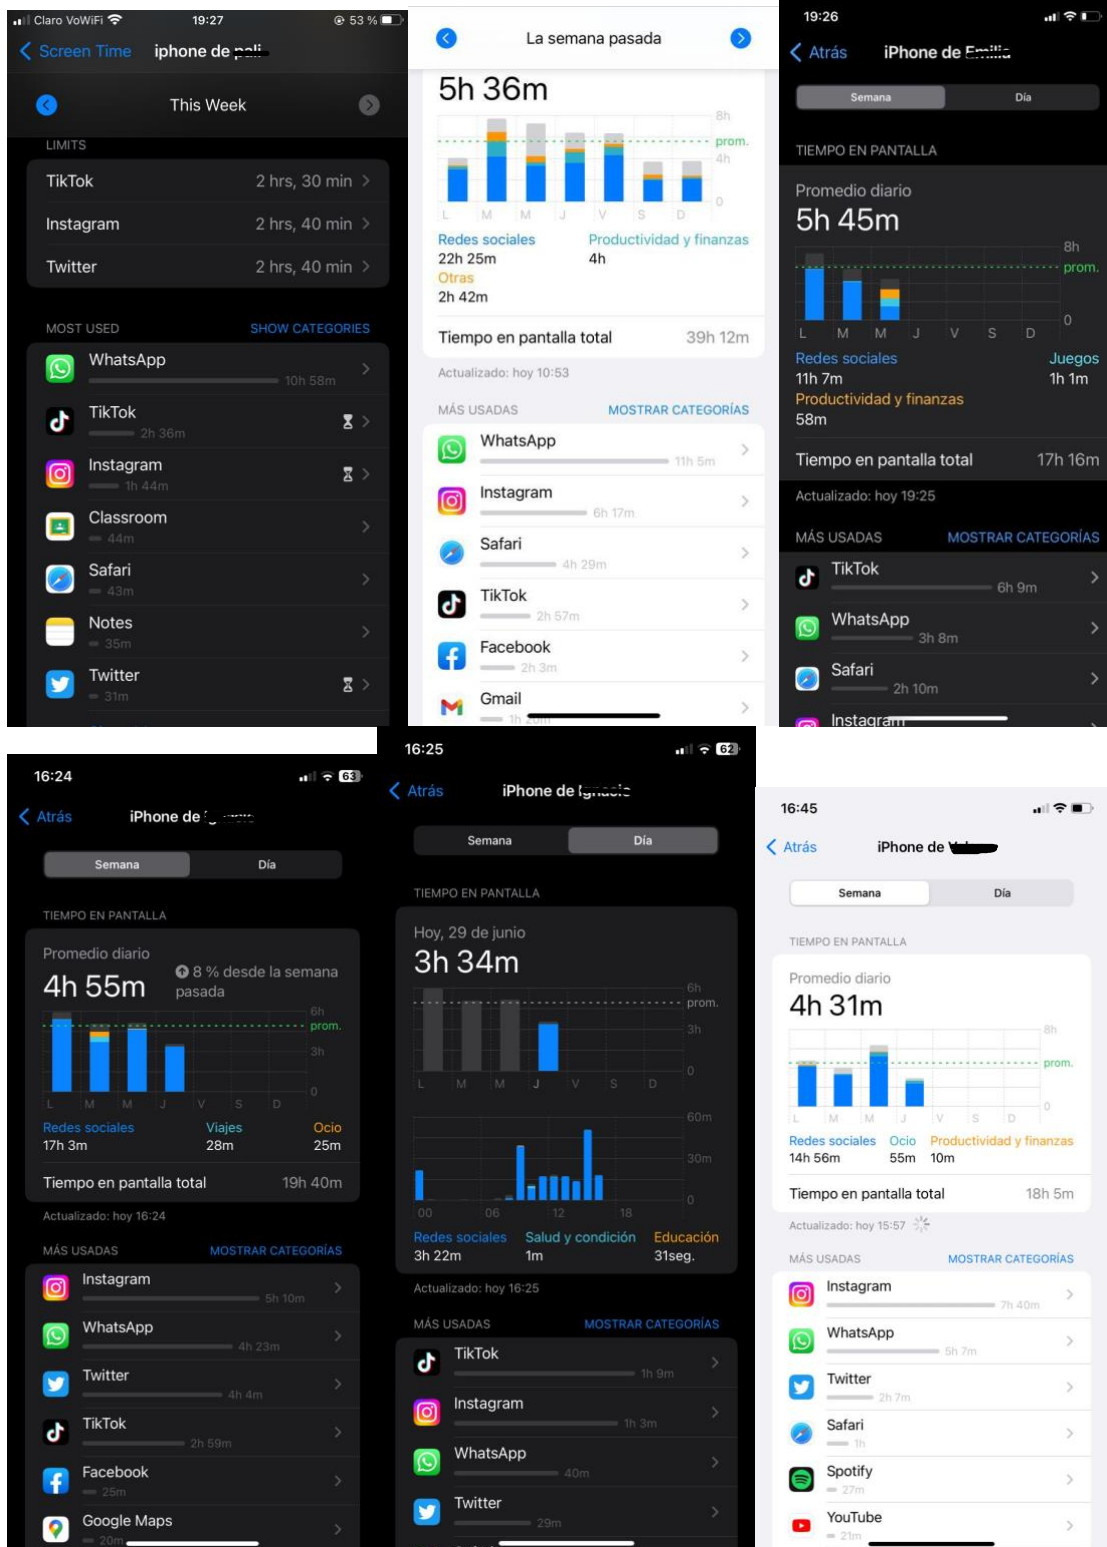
Claro VoWiFi 19:27 53 %
Screen Time iphone de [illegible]
This Week
LIMITS
TikTok 2 hrs, 30 min
Instagram 2 hrs, 40 min
Twitter 2 hrs, 40 min
MOST USED SHOW CATEGORIES
WhatsApp 10h 58m
TikTok 2h 36m
Instagram 1h 44m
Classroom 44m
Safari 43m
Notes 35m
Twitter 31m

La semana pasada
5h 36m
8h
prom.
4h
0
L M M J V S D
Redes sociales 22h 25m
Productividad y finanzas 4h
Otras 2h 42m
Tiempo en pantalla total 39h 12m
Actualizado: hoy 10:53
MÁS USADAS MOSTRAR CATEGORÍAS
WhatsApp 11h 5m
Instagram 6h 17m
Safari 4h 29m
TikTok 2h 57m
Facebook 2h 3m
Gmail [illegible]

19:26
Atrás iPhone de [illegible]
Semana Día
TIEMPO EN PANTALLA
Promedio diario
5h 45m
8h
prom.
0
L M M J V S D
Redes sociales 11h 7m
Juegos 1h 1m
Productividad y finanzas 58m
Tiempo en pantalla total 17h 16m
Actualizado: hoy 19:25
MÁS USADAS MOSTRAR CATEGORÍAS
TikTok 6h 9m
WhatsApp 3h 8m
Safari 2h 10m
Instagram

16:24
Atrás iPhone de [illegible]
Semana Día
TIEMPO EN PANTALLA
Promedio diario
4h 55m
8 % desde la semana pasada
6h
prom.
3h
0
L M M J V S D
Redes sociales 17h 3m
Viajes 28m
Ocio 25m
Tiempo en pantalla total 19h 40m
Actualizado: hoy 16:24
MÁS USADAS MOSTRAR CATEGORÍAS
Instagram 5h 10m
WhatsApp 4h 23m
Twitter 4h 4m
TikTok 2h 59m
Facebook 25m
Google Maps 20m

16:25 62
Atrás iPhone de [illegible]
Semana Día
TIEMPO EN PANTALLA
Hoy, 29 de junio
3h 34m
6h
prom.
3h
0
L M M J V S D
60m
30m
0
00 06 12 18
Redes sociales 3h 22m
Salud y condición 1m
Educación 31seg.
Actualizado: hoy 16:25
MÁS USADAS MOSTRAR CATEGORÍAS
TikTok 1h 9m
Instagram 1h 3m
WhatsApp 40m
Twitter 29m

16:45
Atrás iPhone de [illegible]
Semana Día
TIEMPO EN PANTALLA
Promedio diario
4h 31m
8h
prom.
0
L M M J V S D
Redes sociales 14h 56m
Ocio 55m
Productividad y finanzas 10m
Tiempo en pantalla total 18h 5m
Actualizado: hoy 15:57
MÁS USADAS MOSTRAR CATEGORÍAS
Instagram 7h 40m
WhatsApp 5h 7m
Twitter 2h 7m
Safari 1h
Spotify 27m
YouTube 21m